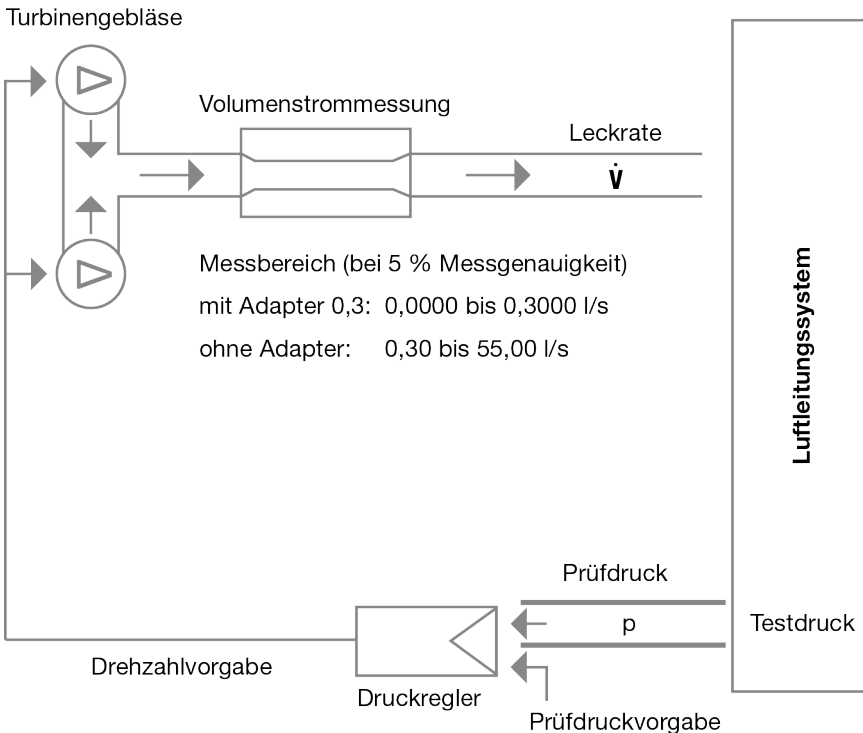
Turbinengebläse

Volumenstrommessung

Leckrate

$\dot{V}$

Messbereich (bei 5 % Messgenauigkeit)

mit Adapter 0,3: 0,0000 bis 0,3000 l/s

ohne Adapter: 0,30 bis 55,00 l/s

Luftleitungssystem

Prüfdruck

p

Testdruck

Drehzahlvorgabe

Druckregler

Prüfdruckvorgabe